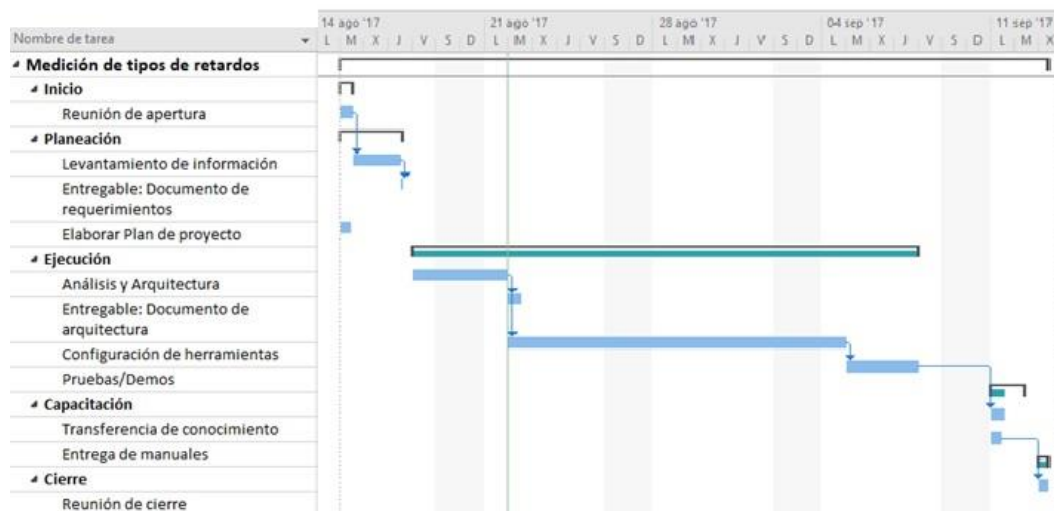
Nombre de tarea

14 ago '17 L M X J V S D
21 ago '17 L M X J V S D
28 ago '17 L M X J V S D
04 sep '17 L M X J V S D
11 sep '17 L M X

◢ Medición de tipos de retardos
◢ Inicio
Reunión de apertura
◢ Planeación
Levantamiento de información
Entregable: Documento de requerimientos
Elaborar Plan de proyecto
◢ Ejecución
Análisis y Arquitectura
Entregable: Documento de arquitectura
Configuración de herramientas
Pruebas/Demos
◢ Capacitación
Transferencia de conocimiento
Entrega de manuales
◢ Cierre
Reunión de cierre